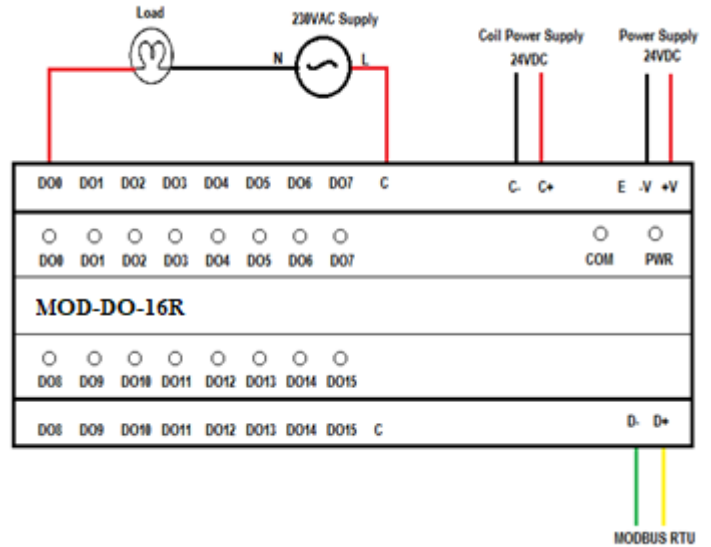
Load

230VAC Supply

N

L

Coil Power Supply
24VDC

Power Supply
24VDC

DO0 DO1 DO2 DO3 DO4 DO5 DO6 DO7 C

C- C+

E -V +V

DO0 DO1 DO2 DO3 DO4 DO5 DO6 DO7

COM PWR

MOD-DO-16R

DO8 DO9 DO10 DO11 DO12 DO13 DO14 DO15

DO8 DO9 DO10 DO11 DO12 DO13 DO14 DO15 C

D- D+

MODBUS RTU